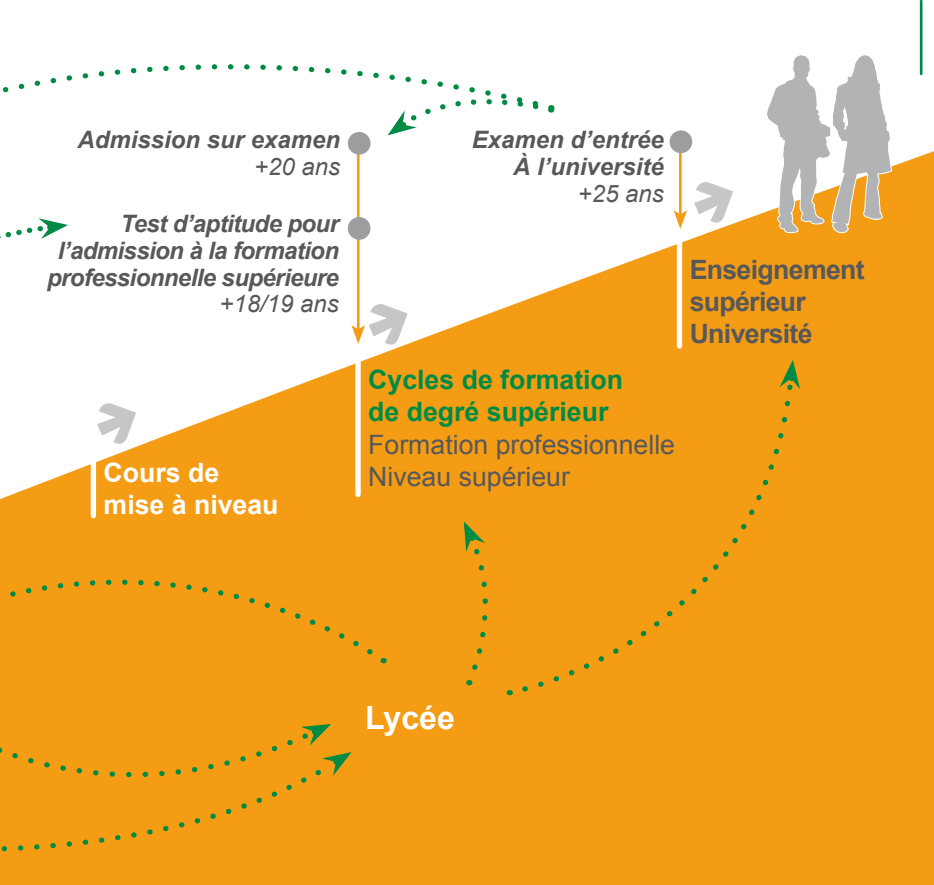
Admission sur examen
+20 ans

Test d'aptitude pour l'admission à la formation professionnelle supérieure
+18/19 ans

Examen d'entrée À l'université
+25 ans

Enseignement supérieur Université

Cycles de formation de degré supérieur
Formation professionnelle
Niveau supérieur

Cours de mise à niveau

Lycée